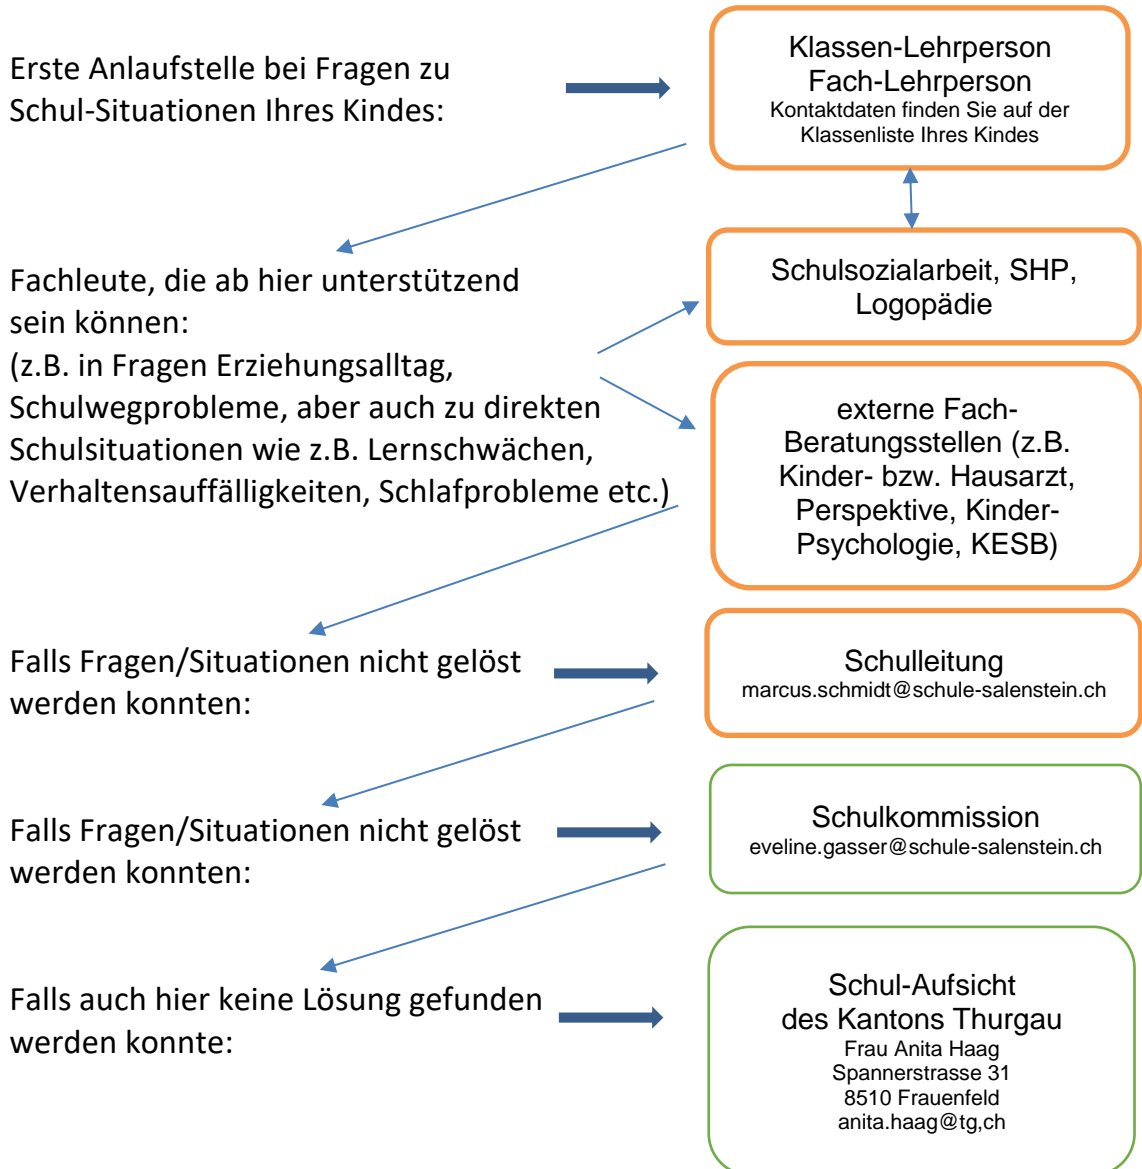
Erste Anlaufstelle bei Fragen zu Schul-Situationen Ihres Kindes:

Klassen-Lehrperson
Fach-Lehrperson
Kontaktdaten finden Sie auf der Klassenliste Ihres Kindes

Fachleute, die ab hier unterstützend sein können:
(z.B. in Fragen Erziehungsalltag, Schulwegprobleme, aber auch zu direkten Schulsituationen wie z.B. Lernschwächen, Verhaltensauffälligkeiten, Schlafprobleme etc.)

Schulsozialarbeit, SHP, Logopädie

externe Fach-Beratungsstellen (z.B. Kinder- bzw. Hausarzt, Perspektive, Kinder-Psychologie, KESB)

Falls Fragen/Situationen nicht gelöst werden konnten:

Schulleitung
marcus.schmidt@schule-salenstein.ch

Falls Fragen/Situationen nicht gelöst werden konnten:

Schulkommission
eveline.gasser@schule-salenstein.ch

Falls auch hier keine Lösung gefunden werden konnte:

Schul-Aufsicht
des Kantons Thurgau
Frau Anita Haag
Spannerstrasse 31
8510 Frauenfeld
anita.haag@tg,ch